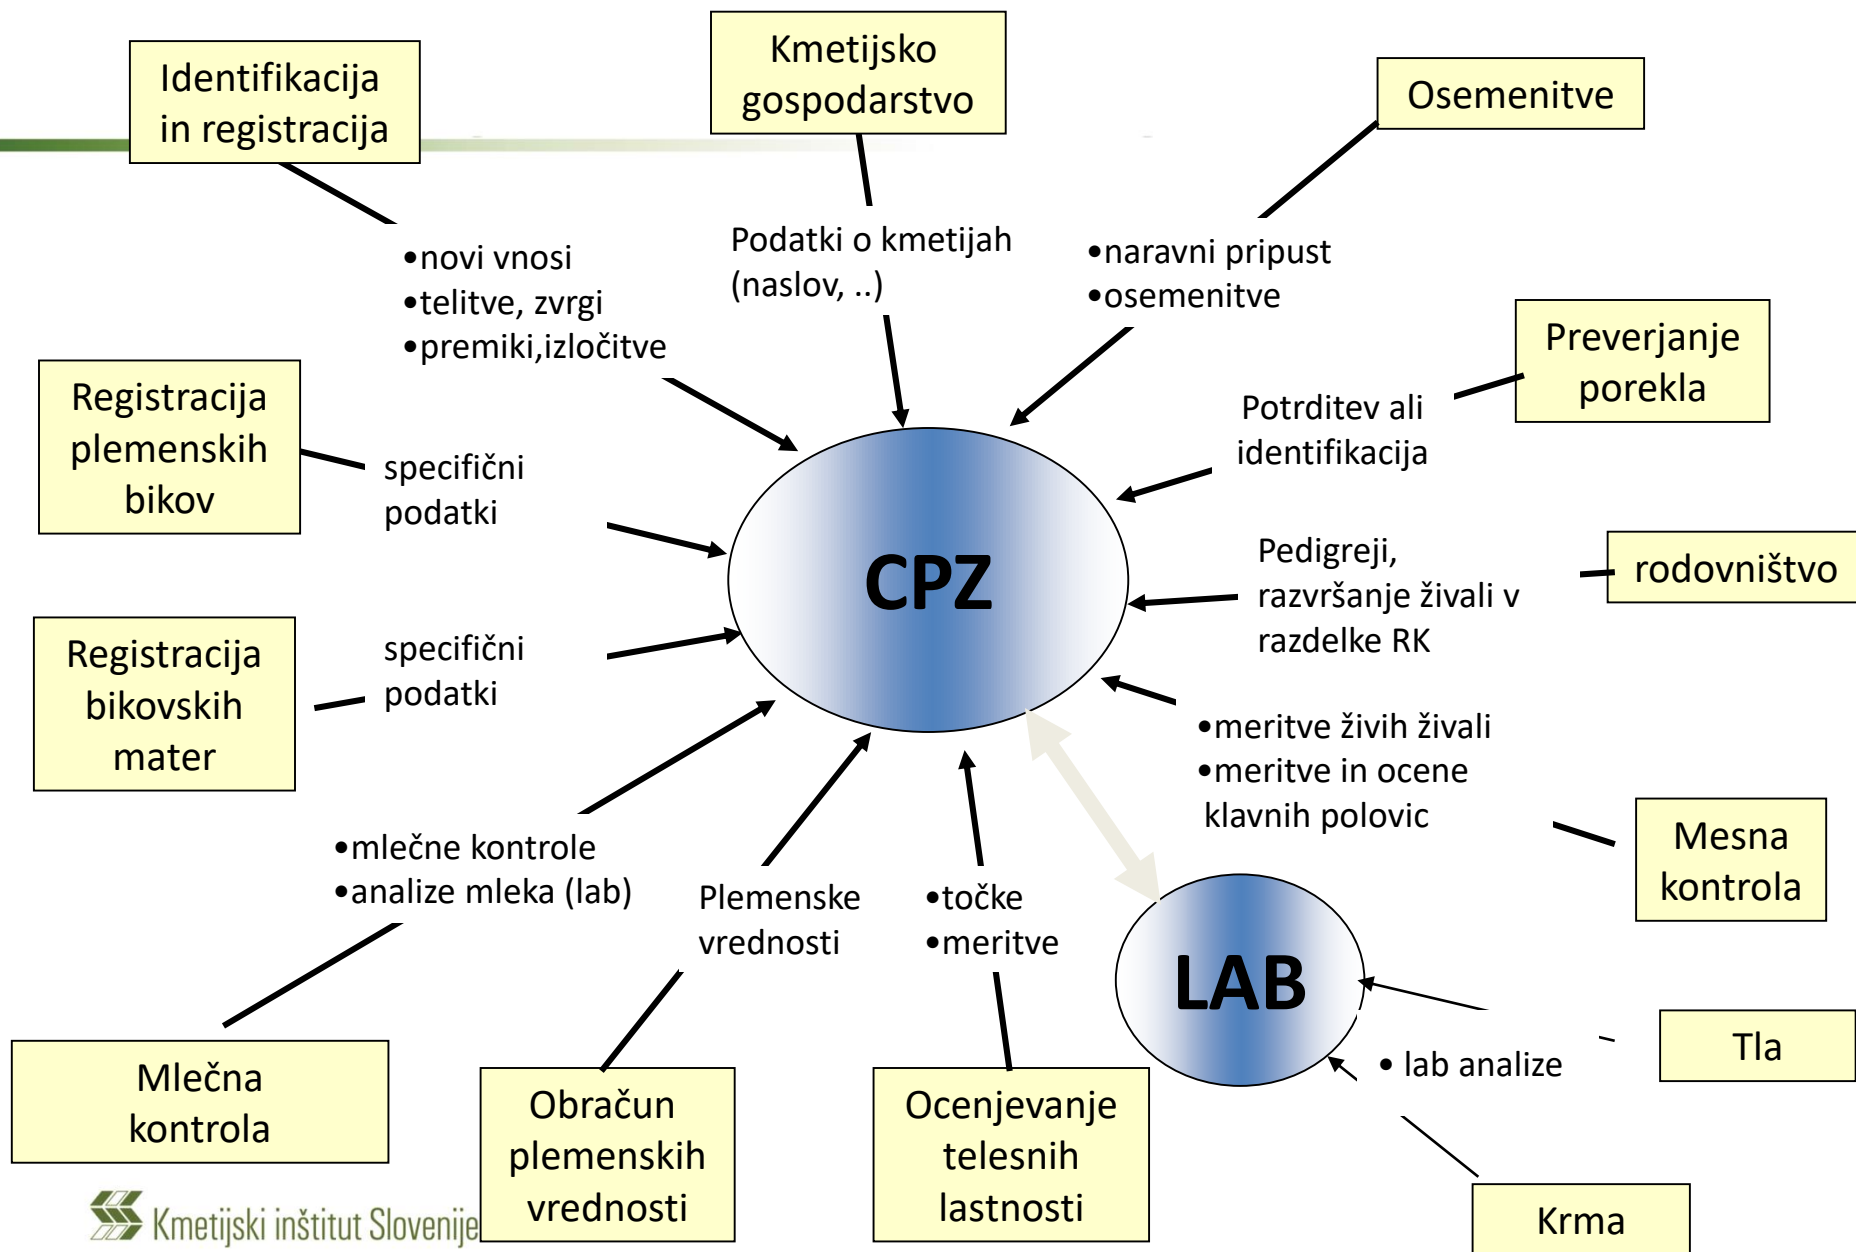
Identifikacija in registracija

Kmetijsko gospodarstvo

Osemenitve

•novi vnosi
•telitve, zvrgi
•premiki,izločitve

Podatki o kmetijah (naslov, ..)

•naravni pripust
•osemenitve

Preverjanje porekla

Potrditev ali identifikacija

Registracija plemenskih bikov

specifični podatki

CPZ

Pedigreji, razvršanje živali v razdelke RK

rodovništvo

Registracija bikovskih mater

specifični podatki

•meritve živih živali
•meritve in ocene klavnih polovic

Mesna kontrola

•mlečne kontrole
•analize mleka (lab)

Plemenske vrednosti

•točke
•meritve

LAB

Tla

• lab analize

Mlečna kontrola

Obračun plemenskih vrednosti

Ocenjevanje telesnih lastnosti

Krma

Kmetijski inštitut Slovenije